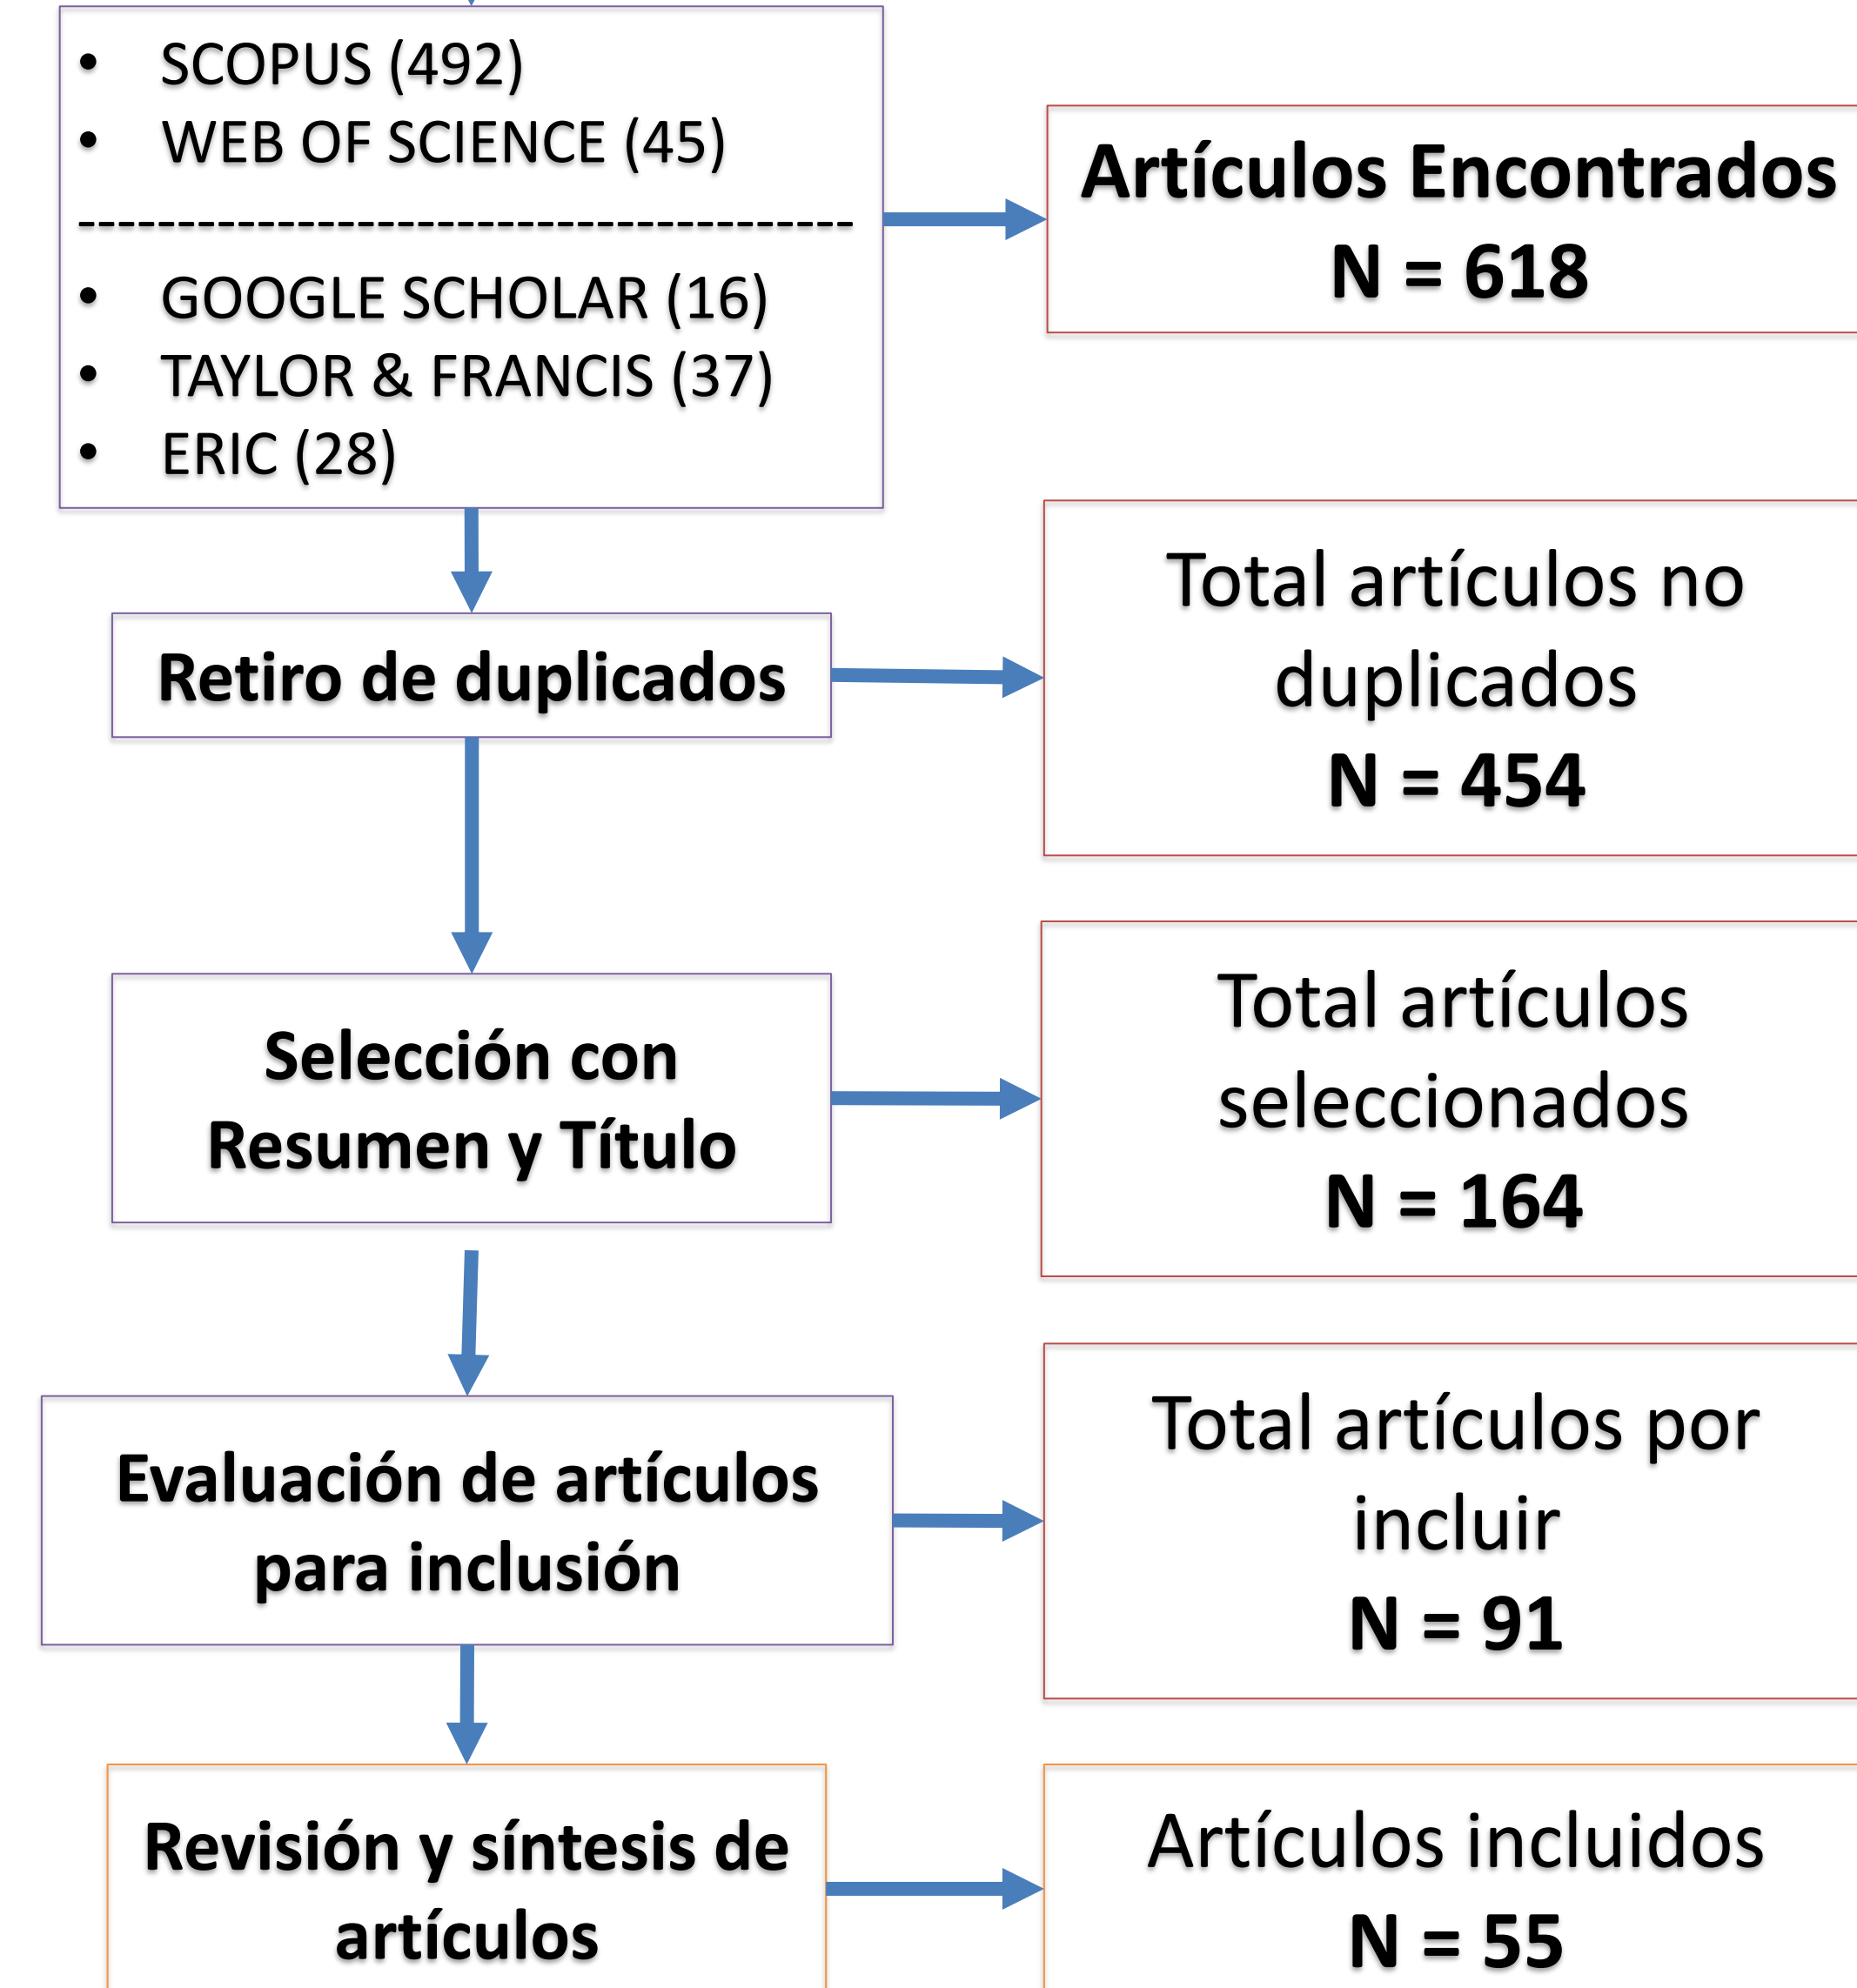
• SCOPUS (492)
• WEB OF SCIENCE (45)

---------------------------------------

• GOOGLE SCHOLAR (16)
• TAYLOR & FRANCIS (37)
• ERIC (28)

Artículos Encontrados
N = 618

Retiro de duplicados

Total artículos no duplicados
N = 454

Selección con Resumen y Título

Total artículos seleccionados
N = 164

Evaluación de artículos para inclusión

Total artículos por incluir
N = 91

Revisión y síntesis de artículos

Artículos incluidos
N = 55